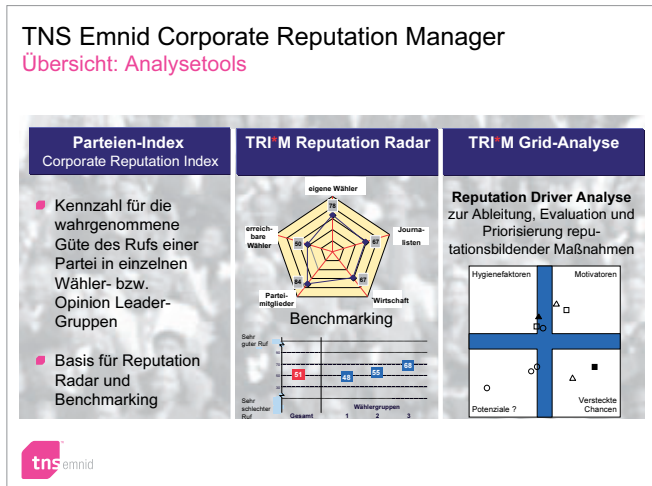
TNS Emnid Corporate Reputation Manager
Übersicht: Analysetools

Parteien-Index
Corporate Reputation Index

Kennzahl für die wahrgenommene Güte des Rufs einer Partei in einzelnen Wähler- bzw. Opinion Leader-Gruppen

Basis für Reputation Radar und Benchmarking

TRI*M Reputation Radar

eigene Wähler
78
Journalisten
67
Wirtschaft
67
Parteimitglieder
84
erreichbare Wähler
50

Benchmarking

Sehr guter Ruf
Sehr schlechter Ruf
51
48
55
65
Gesamt
Wählergruppen
1
2
3

TRI*M Grid-Analyse

Reputation Driver Analyse
zur Ableitung, Evaluation und Priorisierung reputationsbildender Maßnahmen

Hygienefaktoren
Motivatoren
Potenziale ?
Versteckte Chancen

tns emnid